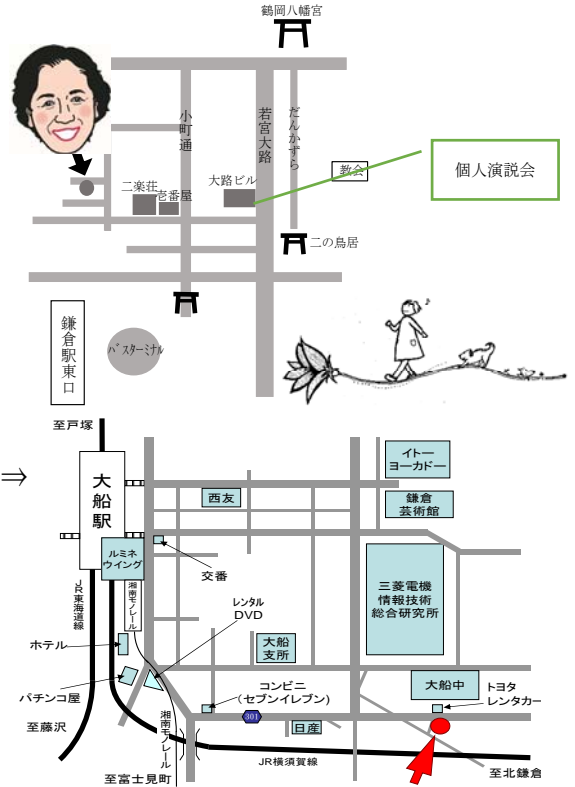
鶴岡八幡宮

小町通

若宮大路

だんかずら

教会

個人演説会

二楽荘

壱番屋

大路ビル

二の鳥居

鎌倉駅東口

バスターミナル

⇒

至戸塚

大船駅

ルミネウイング

西友

イトーヨーカドー

鎌倉芸術館

交番

三菱電機情報技術総合研究所

JR東海道線

湘南モノレール

レンタルDVD

ホテル

大船支所

パチンコ屋

コンビニ（セブンイレブン）

大船中

トヨタレンタカー

301

至藤沢

湘南モノレール

日産

JR横須賀線

至富士見町

至北鎌倉